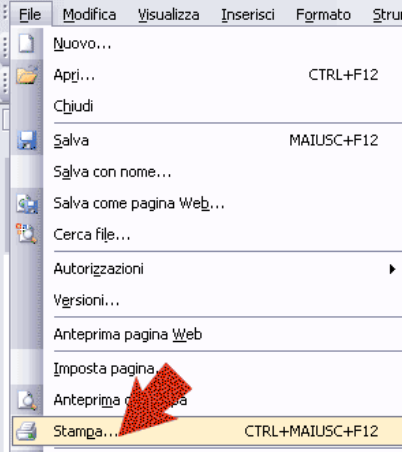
File Modifica Visualizza Inserisci Formato Stru

Nuovo...
Apri... CTRL+F12
Chiudi
Salva MAIUSC+F12
Salva con nome...
Salva come pagina Web...
Cerca file...
Autorizzazioni
Versioni...
Anteprima pagina Web
Imposta pagina...
Anteprima di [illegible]
Stampa... CTRL+MAIUSC+F12